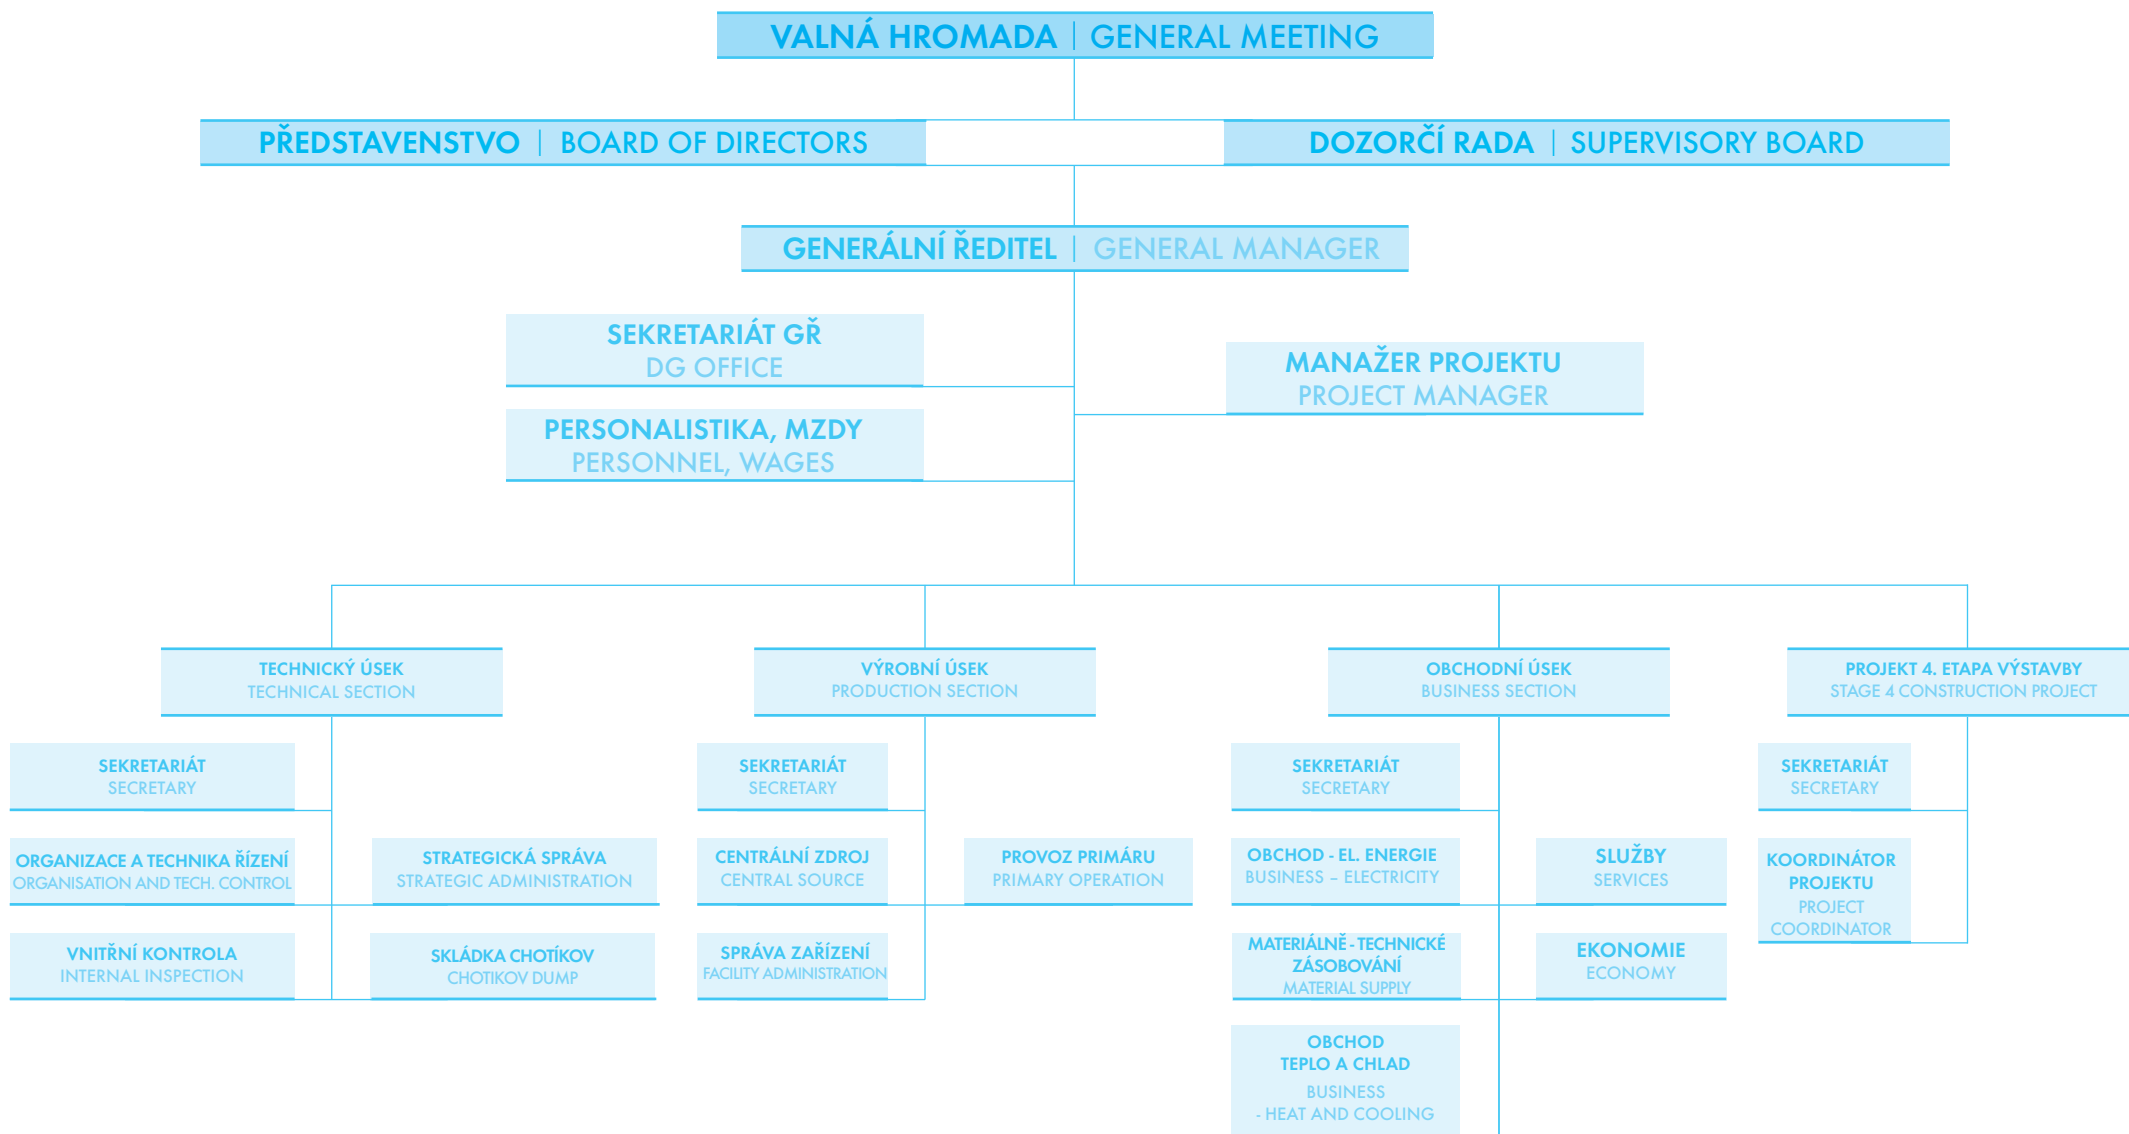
VALNÁ HROMADA | GENERAL MEETING

PŘEDSTAVENSTVO | BOARD OF DIRECTORS

DOZORČÍ RADA | SUPERVISORY BOARD

GENERÁLNÍ ŘEDITEL | GENERAL MANAGER

SEKRETARIÁT GŘ
DG OFFICE

PERSONALISTIKA, MZDY
PERSONNEL, WAGES

MANAŽER PROJEKTU
PROJECT MANAGER

TECHNICKÝ ÚSEK
TECHNICAL SECTION

SEKRETARIÁT
SECRETARY

ORGANIZACE A TECHNIKA ŘÍZENÍ
ORGANISATION AND TECH. CONTROL

STRATEGICKÁ SPRÁVA
STRATEGIC ADMINISTRATION

VNITŘNÍ KONTROLA
INTERNAL INSPECTION

SKLÁDKA CHOTÍKOV
CHOTIKOV DUMP

VÝROBNÍ ÚSEK
PRODUCTION SECTION

SEKRETARIÁT
SECRETARY

CENTRÁLNÍ ZDROJ
CENTRAL SOURCE

PROVOZ PRIMÁRU
PRIMARY OPERATION

SPRÁVA ZAŘÍZENÍ
FACILITY ADMINISTRATION

OBCHODNÍ ÚSEK
BUSINESS SECTION

SEKRETARIÁT
SECRETARY

OBCHOD - EL. ENERGIE
BUSINESS – ELECTRICITY

SLUŽBY
SERVICES

MATERIÁLNĚ - TECHNICKÉ ZÁSOBOVÁNÍ
MATERIAL SUPPLY

EKONOMIE
ECONOMY

OBCHOD TEPLO A CHLAD
BUSINESS - HEAT AND COOLING

PROJEKT 4. ETAPA VÝSTAVBY
STAGE 4 CONSTRUCTION PROJECT

SEKRETARIÁT
SECRETARY

KOORDINÁTOR PROJEKTU
PROJECT COORDINATOR